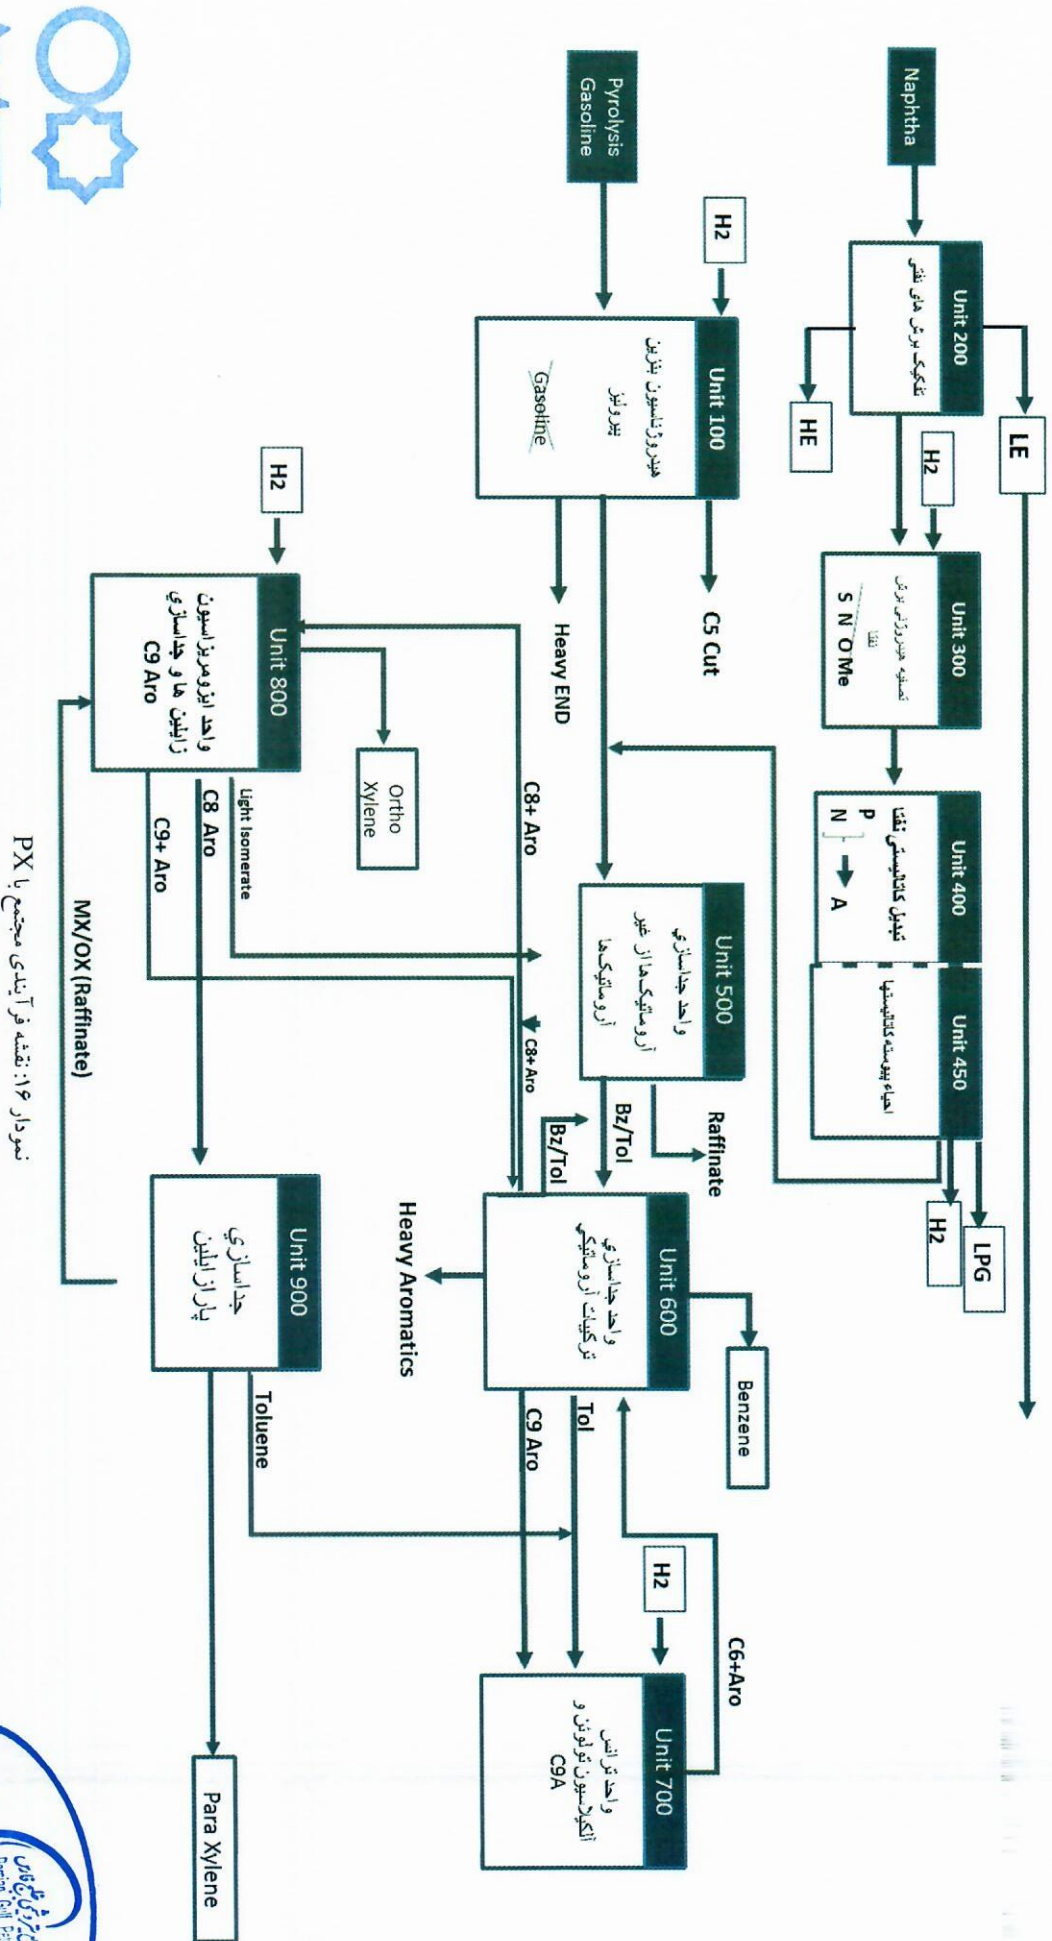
Naphtha

Unit 200
تفکیک برش های نفتی

LE

HE

H2

Unit 300
تصفیه هیدروژنی برش نفتا
S N O Me

Unit 400
تبدیل کاتالیستی نفتا
P
N
A

Unit 450
احیاء پیوسته کاتالیست

LPG

H2

Pyrolysis Gasoline

H2

Unit 100
هیدروژناسیون بنزین پیرولیز
Gasoline

C5 Cut

Heavy END

Unit 500
واحد جداسازی آروماتیک ها از غیر آروماتیک ها

Raffinate

Bz/Tol

Bz/Tol

C8+Aro

C8+Aro

Unit 600
واحد جداسازی ترکیبات آروماتیکی

Benzene

Heavy Aromatics

Tol

C9 Aro

H2

C6+Aro

Unit 700
واحد ترانس الکیلاسیون تولوئن و C9A

H2

Unit 800
واحد ایزومریزاسیون زایلین ها و جداسازی C9 Aro

Ortho Xylene

Light Isomerate

C8 Aro

C9+ Aro

MX/OX (Raffinate)

Unit 900
جداسازی پارازایلین

Toluene

Para Xylene

نمودار ۱۶: نقشه فرآیندی مجتمع PX